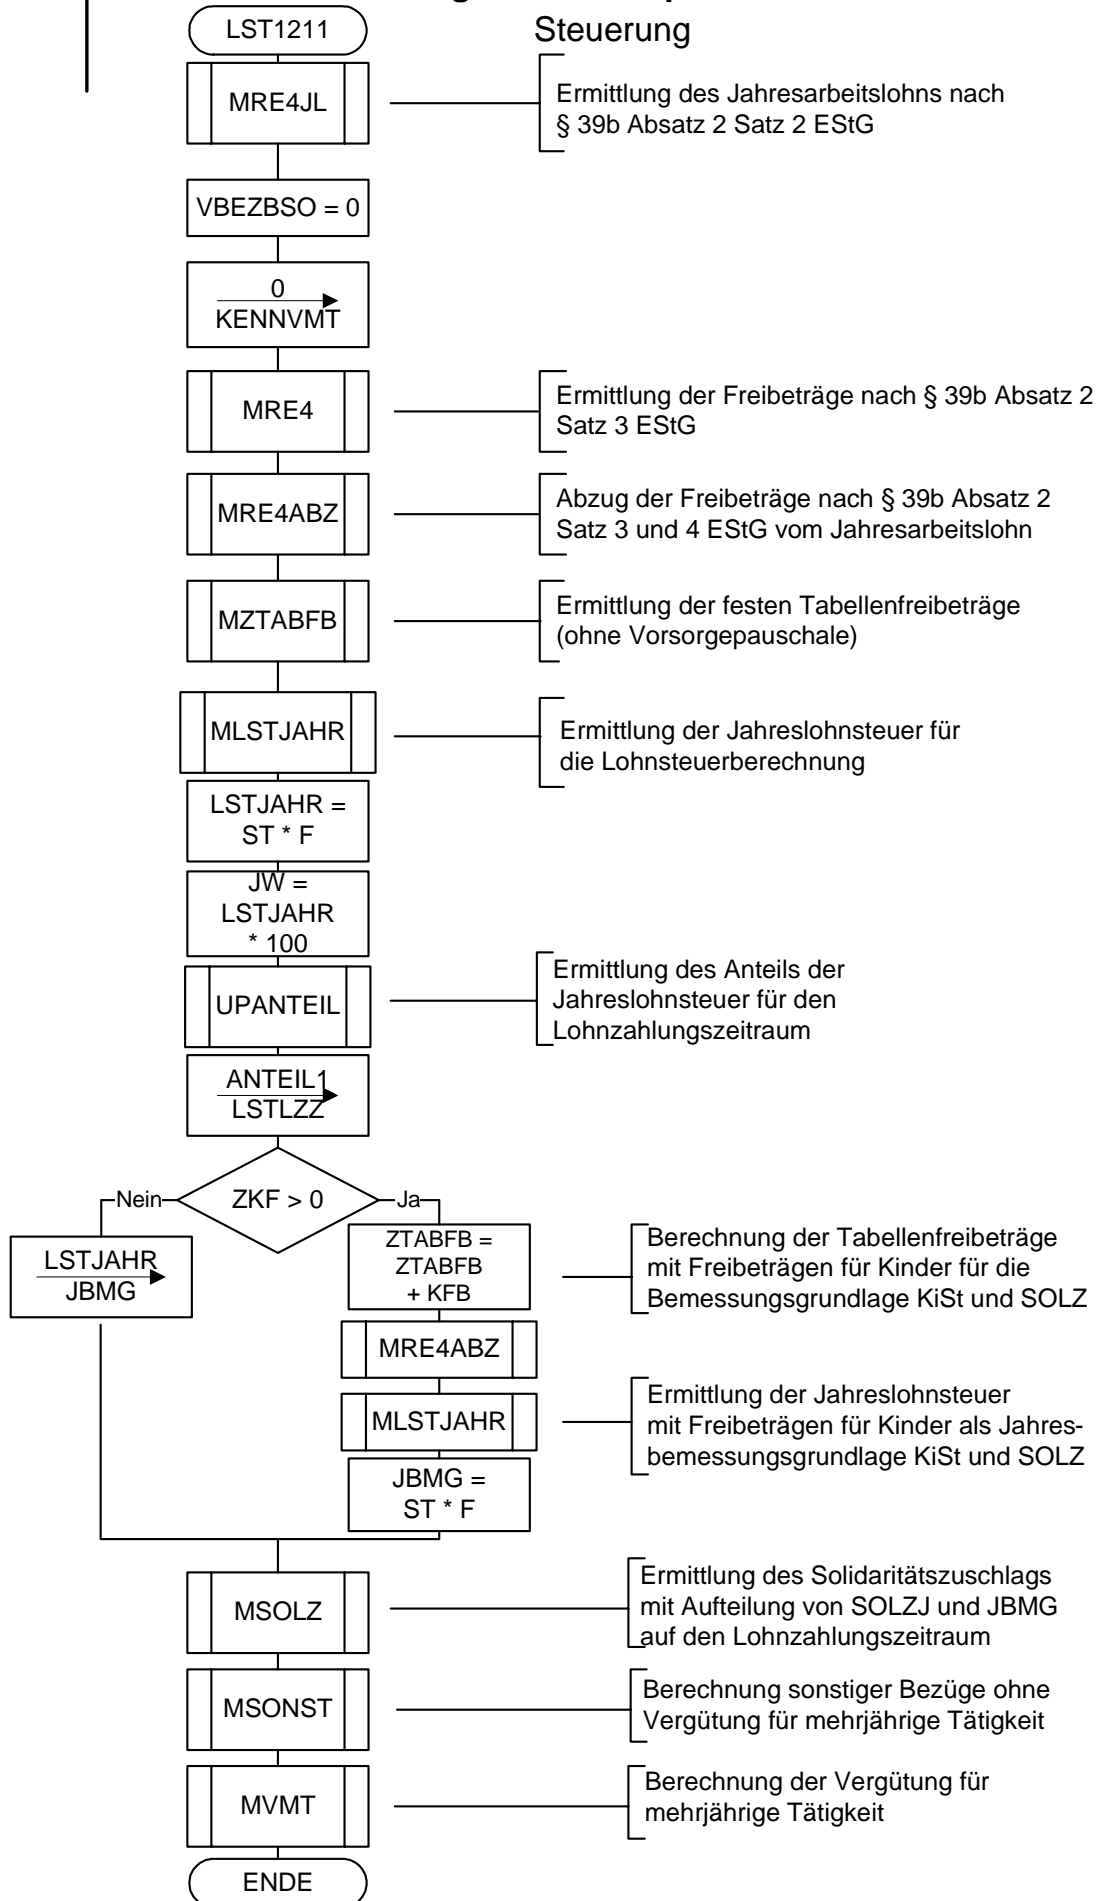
LST1211

Steuerung

MRE4JL

Ermittlung des Jahresarbeitslohns nach § 39b Absatz 2 Satz 2 EStG

VBEZBSO = 0

0
KENNVMT

MRE4

Ermittlung der Freibeträge nach § 39b Absatz 2 Satz 3 EStG

MRE4ABZ

Abzug der Freibeträge nach § 39b Absatz 2 Satz 3 und 4 EStG vom Jahresarbeitslohn

MZTABFB

Ermittlung der festen Tabellenfreibeträge (ohne Vorsorgepauschale)

MLSTJAHR

Ermittlung der Jahreslohnsteuer für die Lohnsteuerberechnung

LSTJAHR = ST * F

JW = LSTJAHR * 100

UPANTEIL

Ermittlung des Anteils der Jahreslohnsteuer für den Lohnzahlungszeitraum

ANTEIL1
LSTLZZ

Nein

ZKF > 0

Ja

LSTJAHR
JBMG

ZTABFB = ZTABFB + KFB

Berechnung der Tabellenfreibeträge mit Freibeträgen für Kinder für die Bemessungsgrundlage KiSt und SOLZ

MRE4ABZ

MLSTJAHR

Ermittlung der Jahreslohnsteuer mit Freibeträgen für Kinder als Jahresbemessungsgrundlage KiSt und SOLZ

JBMG = ST * F

MSOLZ

Ermittlung des Solidaritätszuschlags mit Aufteilung von SOLZJ und JBMG auf den Lohnzahlungszeitraum

MSONST

Berechnung sonstiger Bezüge ohne Vergütung für mehrjährige Tätigkeit

MVMT

Berechnung der Vergütung für mehrjährige Tätigkeit

ENDE